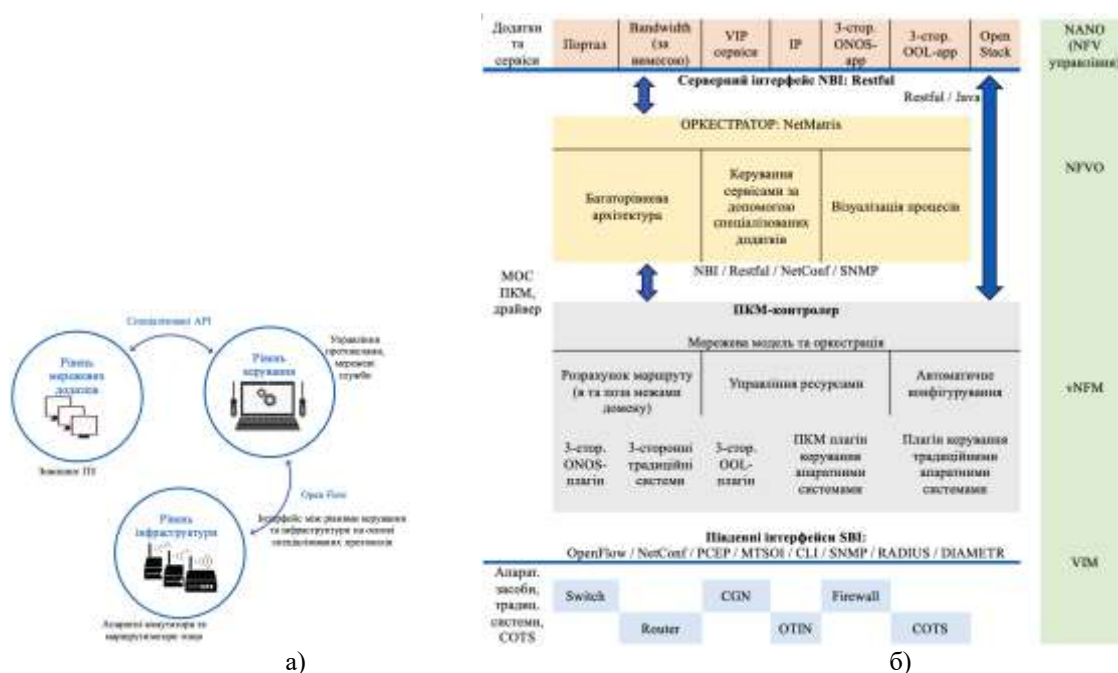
Спеціалізовані API

Рівень мережевих додатків

Рівень керування

Управління протоколами, мережеві служби

Зовнішнє ПЗ

Open Flow

Інтерфейс між рівнями керування та інфраструктури на основі спеціалізованих протоколів

Рівень інфраструктури

Апаратні комутатори та маршрутизатори мережі

а)

| Додатки та сервіси | Портал | Bandwidth (за вимогою) | VIP сервіси | IP | 3-стор. ONOS-app | 3-стор. OOL-app | Open Stack |
|---|---|---|---|---|---|---|---|

NANO (NFV управління)

Серверний інтерфейс NBI: Restful

Restful / Java

ОРКЕСТРАТОР: NetMatrix

NFVO

Багаторівнева архітектура

Керування сервісами за допомогою спеціалізованих додатків

Візуалізація процесів

NBI / Restful / NetConf / SNMP

МОС ПКМ, драйвер

ПКМ-контролер

Мережева модель та оркестрація

Розрахунок маршруту (в та поза межами домену)

Управління ресурсами

Автоматичне конфігурування

vNFM

3-стор. ONOS-плагін

3-сторонні традиційні системи

3-стор. OOL-плагін

ПКМ плагін керування апаратними системами

Плагін керування традиційними апаратними системами

Південні інтерфейси SBI:

OpenFlow / NetConf / PCEP / MTSOI / CLI / SNMP / RADIUS / DIAMETR

VIM

Апарат. засоби, традиц. системи, COTS

Switch

CGN

Firewall

Router

OTIN

COTS

б)